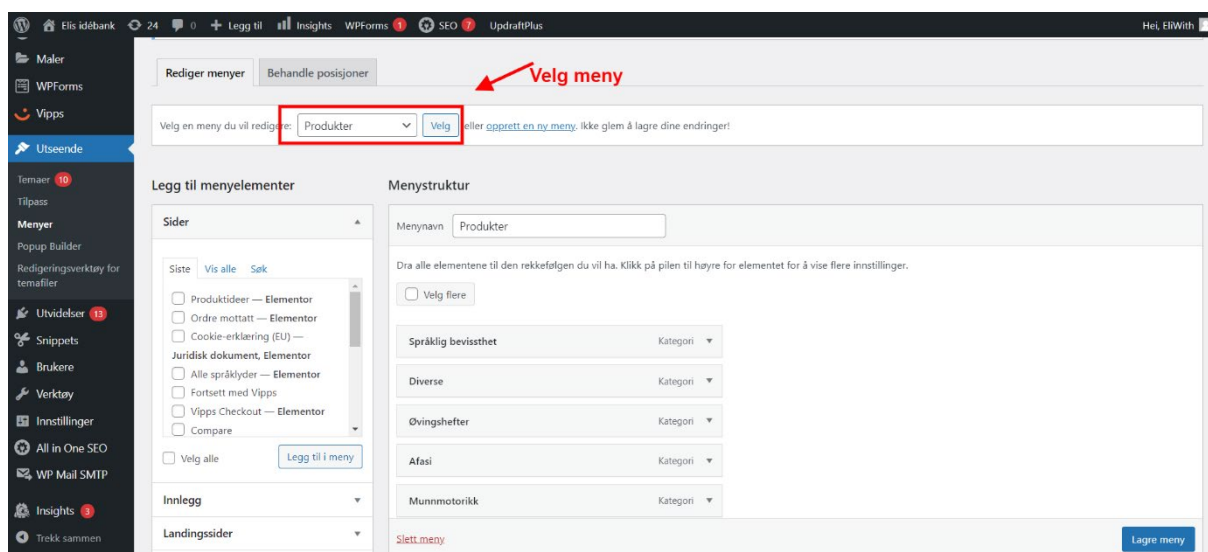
Elis idébank 24 0 + Legg til Insights WPForms 1 SEO 7 UpdraftPlus Hei, EliWith

Maler
WPForms
Vipps
Utseende
Temaer 10
Tilpass
Menyer
Popup Builder
Redigeringsverktøy for temafiler
Utvidelser 13
Snippets
Brukere
Verktøy
Innstillinger
All in One SEO
WP Mail SMTP
Insights 3
Trekk sammen

Rediger menyer Behandle posisjoner

Velg meny

Velg en meny du vil redigere: Produkter Velg eller opprett en ny meny. Ikke glem å lagre dine endringer!

Legg til menyelementer

Sider

Siste Vis alle Søk

Produktideer — Elementor
Ordre mottatt — Elementor
Cookie-erklæring (EU) — Juridisk dokument, Elementor
Alle språklyder — Elementor
Fortsett med Vipps
Vipps Checkout — Elementor
Compare

Velg alle Legg til i meny

Innlegg

Landingssider

Menystruktur

Menynavn Produkter

Dra alle elementene til den rekkefølgen du vil ha. Klikk på pilen til høyre for elementet for å vise flere innstillinger.

Velg flere

Språklig bevissthet Kategori
Diverse Kategori
Øvingshefter Kategori
Afasi Kategori
Munnmotorikk Kategori

Slett meny Lagre meny